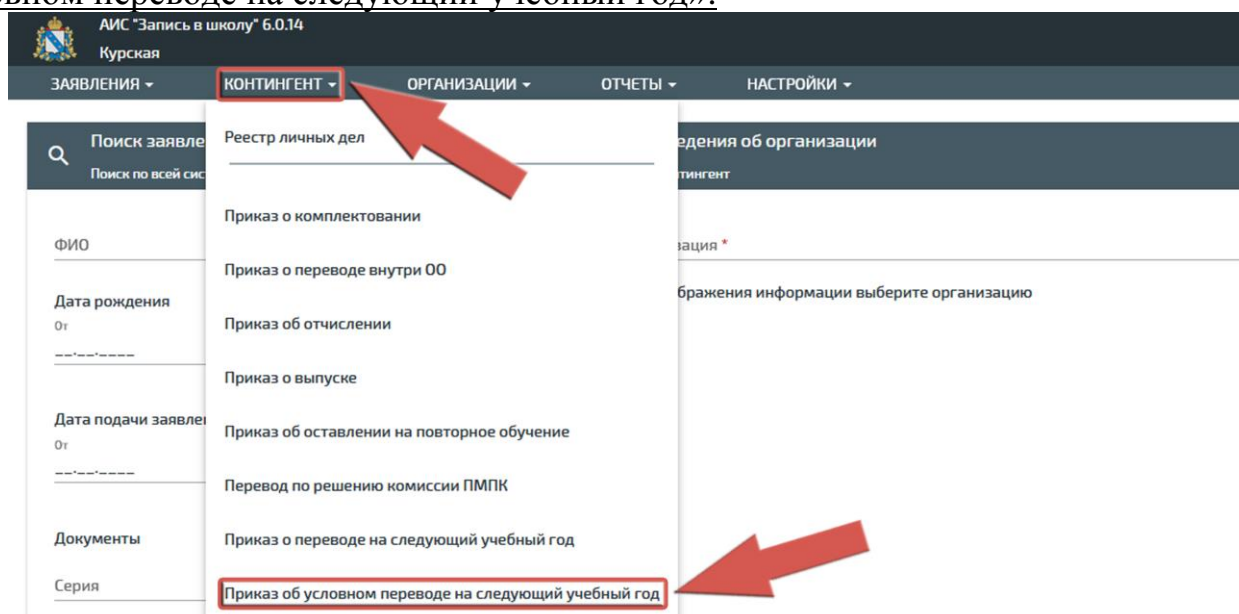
вном переводе на следующий учебный год».

АИС "Запись в школу" 6.0.14
Курская

ЗАЯВЛЕНИЯ ▾ КОНТИНГЕНТ ▾ ОРГАНИЗАЦИИ ▾ ОТЧЕТЫ ▾ НАСТРОЙКИ ▾

Поиск заявле
Поиск по всей сис

ФИО

Дата рождения
От
__.__.____

Дата подачи заявле
От
__.__.____

Документы

Серия

Реестр личных дел

Приказ о комплектовании

Приказ о переводе внутри ОО

Приказ об отчислении

Приказ о выпуске

Приказ об оставлении на повторное обучение

Перевод по решению комиссии ПМПК

Приказ о переводе на следующий учебный год

Приказ об условном переводе на следующий учебный год

едения об организации
тингент

зация *

бражения информации выберите организацию